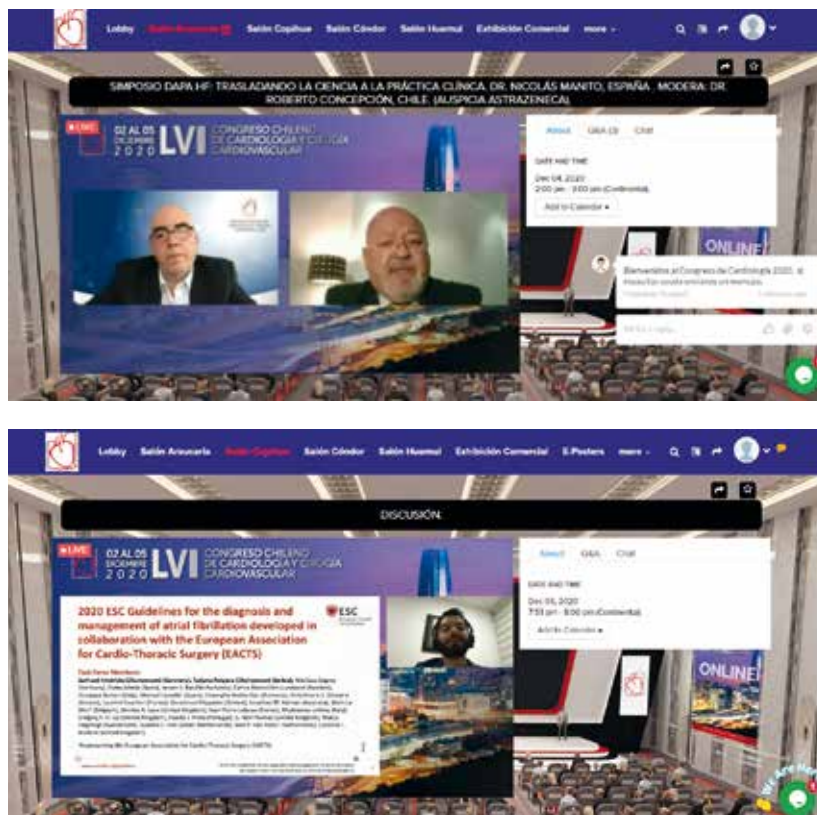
Lobby Salón Araucaria Salón Copihue Salón Cóndor Salón Huemul Exhibición Comercial more

SIMPOSIO DAPA HF: TRASLADANDO LA CIENCIA A LA PRÁCTICA CLÍNICA. DR. NICOLÁS MANITO, ESPAÑA . MODERA: DR. ROBERTO CONCEPCIÓN, CHILE. (AUSPICIA ASTRAZENECA)

LIVE

02 AL 05 DICIEMBRE 2020 LVI CONGRESO CHILENO DE CARDIOLOGÍA Y CIRUGÍA CARDIOVASCULAR

About Q&A Chat

DATE AND TIME

Dec 04, 2020
2:00 pm - 3:00 pm (Continental)

Add to Calendar

ONLINE

Bienvenidos al Congreso de Cardiología 2020. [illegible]

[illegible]

Lobby Salón Araucaria Salón Copihue Salón Cóndor Salón Huemul Exhibición Comercial E-Posters more

DISCUSIÓN

LIVE

02 AL 05 DICIEMBRE 2020 LVI CONGRESO CHILENO DE CARDIOLOGÍA Y CIRUGÍA CARDIOVASCULAR

2020 ESC Guidelines for the diagnosis and management of atrial fibrillation developed in collaboration with the European Association for Cardio-Thoracic Surgery (EACTS)

ESC

Task Force Members:

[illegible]

About Q&A Chat

DATE AND TIME

Dec 05, 2020
7:51 pm - 8:00 pm (Continental)

Add to Calendar

ONLINE

We Are Here